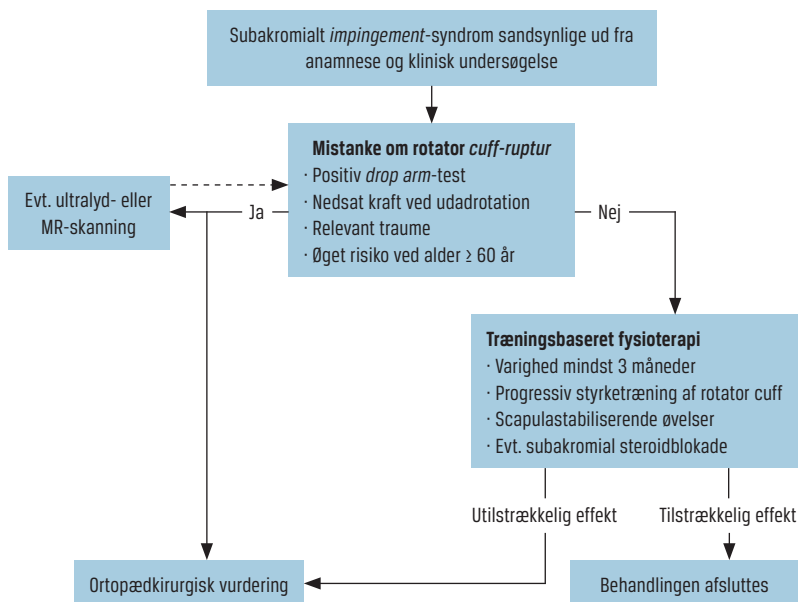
Subakromialt *impingement*-syndrom sandsynlige ud fra anamnese og klinisk undersøgelse

**Mistanke om rotator *cuff-ruptur***
· Positiv *drop arm*-test
· Nedsat kraft ved udadrotation
· Relevant traume
· Øget risiko ved alder ≥ 60 år

Evt. ultralyd- eller MR-skanning

Ja

Nej

**Træningsbaseret fysioterapi**
· Varighed mindst 3 måneder
· Progressiv styrketræning af rotator cuff
· Scapulastabiliserende øvelser
· Evt. subakromial steroidblokade

Utilstrækkelig effekt

Tilstrækkelig effekt

Ortopædkirurgisk vurdering

Behandlingen afsluttes